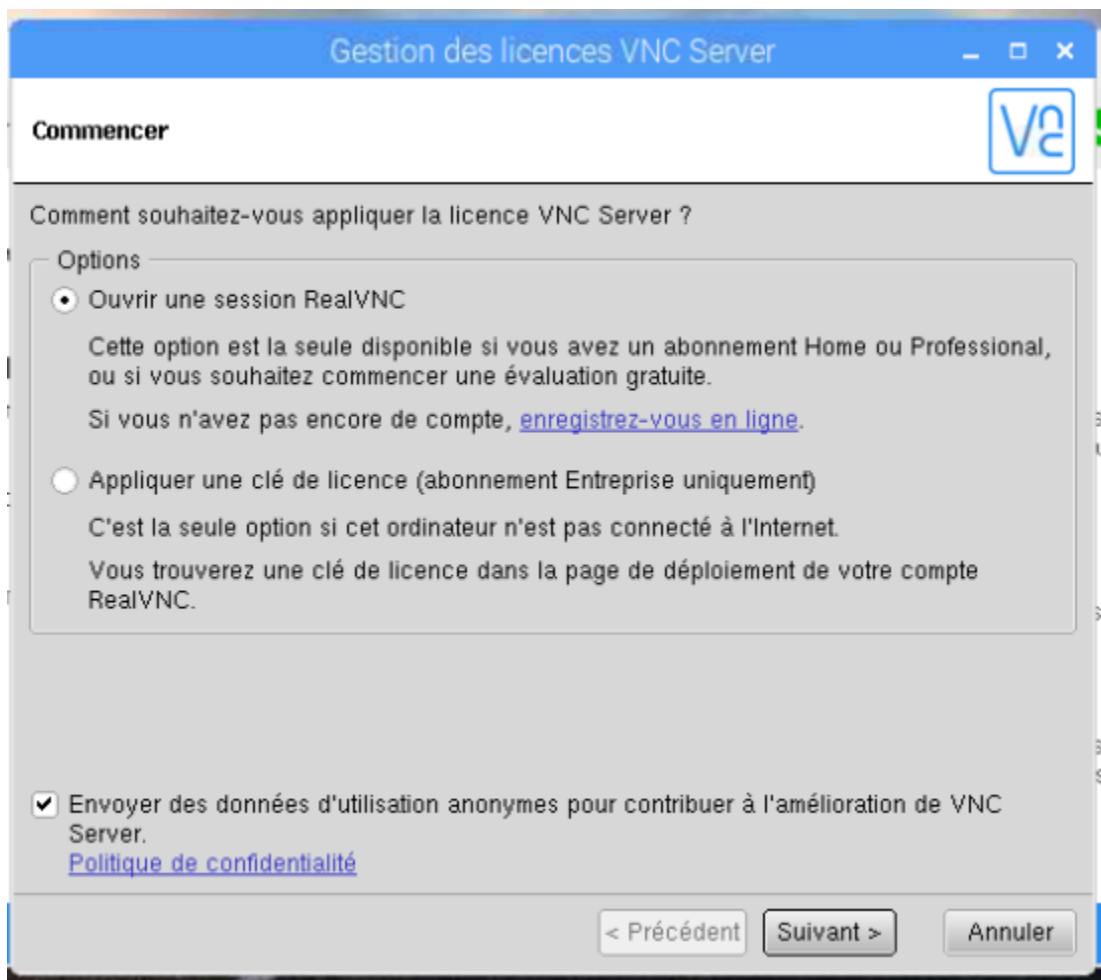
Gestion des licences VNC Server

Commencer

VNC

Comment souhaitez-vous appliquer la licence VNC Server ?

Options

Ouvrir une session RealVNC

Cette option est la seule disponible si vous avez un abonnement Home ou Professional, ou si vous souhaitez commencer une évaluation gratuite.

Si vous n'avez pas encore de compte, enregistrez-vous en ligne.

Appliquer une clé de licence (abonnement Entreprise uniquement)

C'est la seule option si cet ordinateur n'est pas connecté à l'Internet.

Vous trouverez une clé de licence dans la page de déploiement de votre compte RealVNC.

Envoyer des données d'utilisation anonymes pour contribuer à l'amélioration de VNC Server.
Politique de confidentialité

< Précédent
Suivant >
Annuler